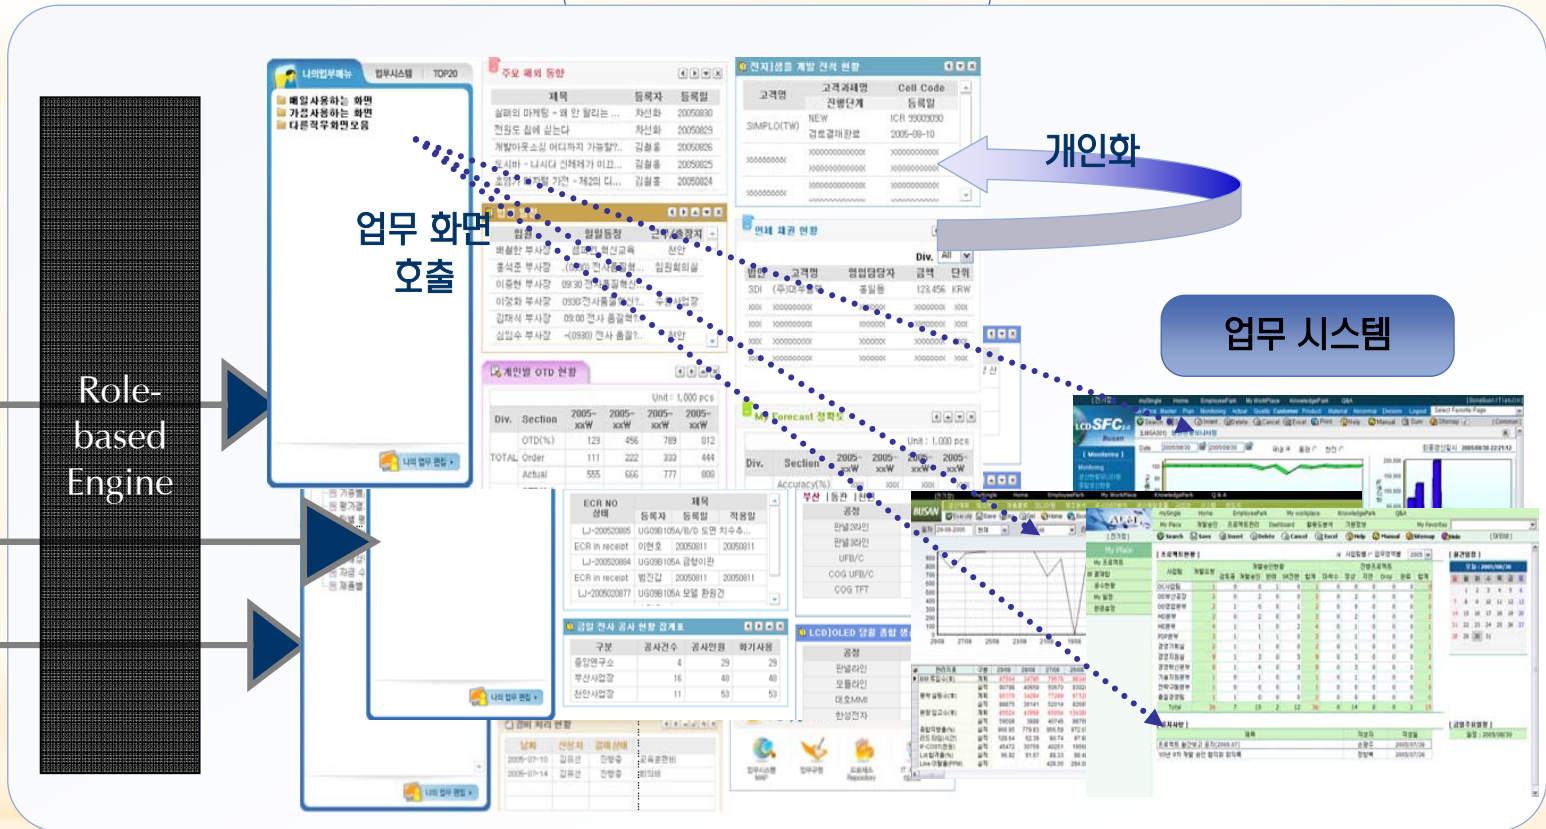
Role-based Engine

업무 화면 호출

개인화

업무 시스템

나의업무메뉴
법무시스템
TOP20
매일사용하는 화면
가끔사용하는 화면
다른직무화면요금
나의 업무 편집

주요 폐쇠 동향
제목
등록자
등록일

전자]샘플 개발 진척 현황
고객명
고객과제명 진행단계
Cell Code 등록일
SIMPLO(TW)
NEW 견본결재완료
ICR 39003050
2005-09-10

업체 채권 현황
Div.
All
법인
고객명
영업담당자
금액
단위
SDI
(주)대우통보
홍일동
123,456
KRW

개인별 OTD 현황
Unit : 1,000 pcs
Div.
Section
TOTAL
OTD(%)
Order
Actual
123
456
789
012
111
222
333
444
555
666
777
888

My Forecast 정확도
Unit : 1,000 pcs
Div.
Section
Accuracy(%)

ECR NO 상태
제목
등록자
등록일
적용일

금일 전사 공사 현황 집계표
구분
공사건수
공사인원
하기사용
중앙연구소
4
29
29
부산사업장
16
48
48
천안사업장
11
53
53

LCD]OLED 일정 종합 생
공정
판넬라인
모듈라인
대호MMI
한성전자

나의 업무 편집

LCD SFC
BUSAN